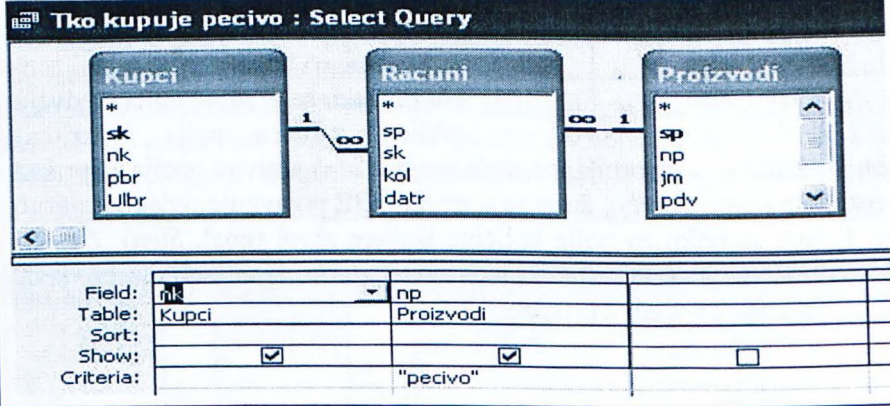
Tko kupuje pecivo : Select Query

Kupci
*
sk
nk
pbr
Ulbr

Racuni
*
sp
sk
kol
datr

Proizvodi
*
sp
np
jm
pdv

1 ∞ ∞ 1

| | | | |
|---|---|---|---|
| Field: | nk | np | |
| Table: | Kupci | Proizvodi | |
| Sort: | | | |
| Show: | ☑ | ☑ | ☐ |
| Criteria: | | "pecivo" | |